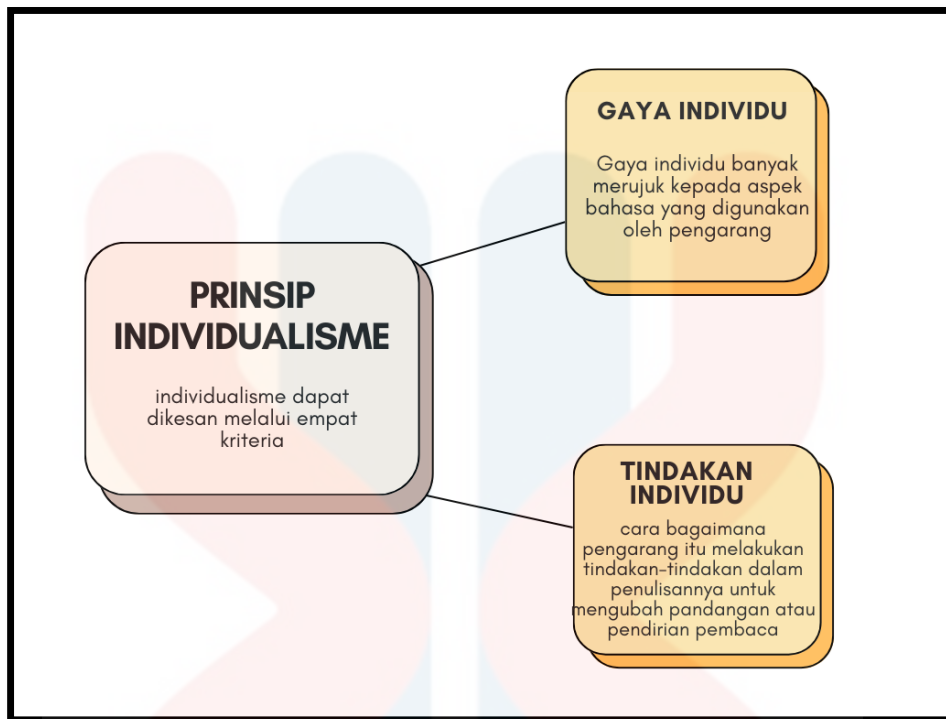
PRINSIP INDIVIDUALISME

individualisme dapat dikesan melalui empat kriteria

GAYA INDIVIDU

Gaya individu banyak merujuk kepada aspek bahasa yang digunakan oleh pengarang

TINDAKAN INDIVIDU

cara bagaimana pengarang itu melakukan tindakan-tindakan dalam penulisannya untuk mengubah pandangan atau pendirian pembaca